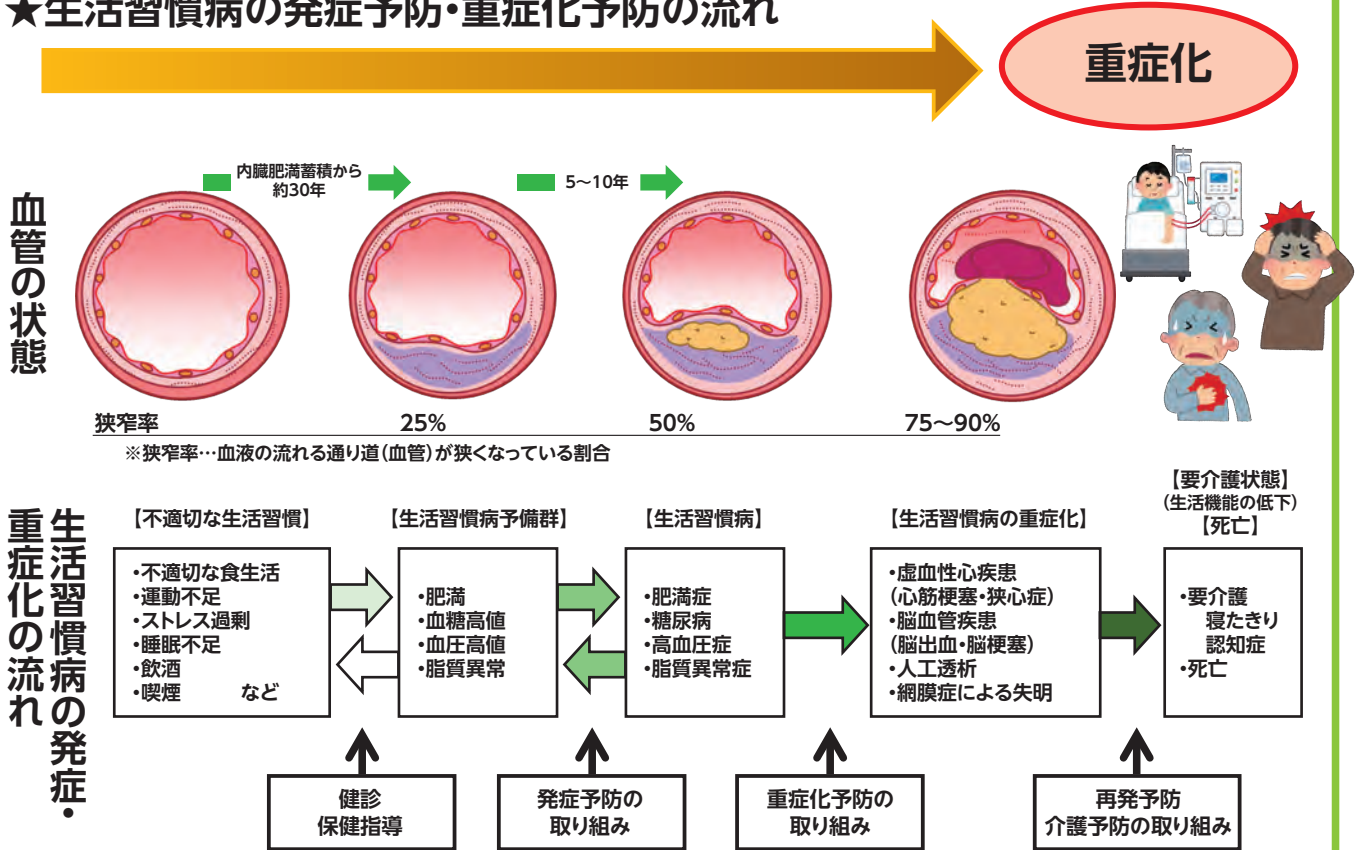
★生活習慣病の発症予防・重症化予防の流れ

重症化

内臓肥満蓄積から約30年

5〜10年

血管の状態

狭窄率　25%　50%　75〜90%

※狭窄率…血液の流れる通り道（血管）が狭くなっている割合

生活習慣病の発症・重症化の流れ

【不適切な生活習慣】
・不適切な食生活
・運動不足
・ストレス過剰
・睡眠不足
・飲酒
・喫煙　など

【生活習慣病予備群】
・肥満
・血糖高値
・血圧高値
・脂質異常

【生活習慣病】
・肥満症
・糖尿病
・高血圧症
・脂質異常症

【生活習慣病の重症化】
・虚血性心疾患
（心筋梗塞・狭心症）
・脳血管疾患
（脳出血・脳梗塞）
・人工透析
・網膜症による失明

【要介護状態】
（生活機能の低下）
【死亡】
・要介護
寝たきり
認知症
・死亡

健診
保健指導

発症予防の
取り組み

重症化予防の
取り組み

再発予防
介護予防の取り組み